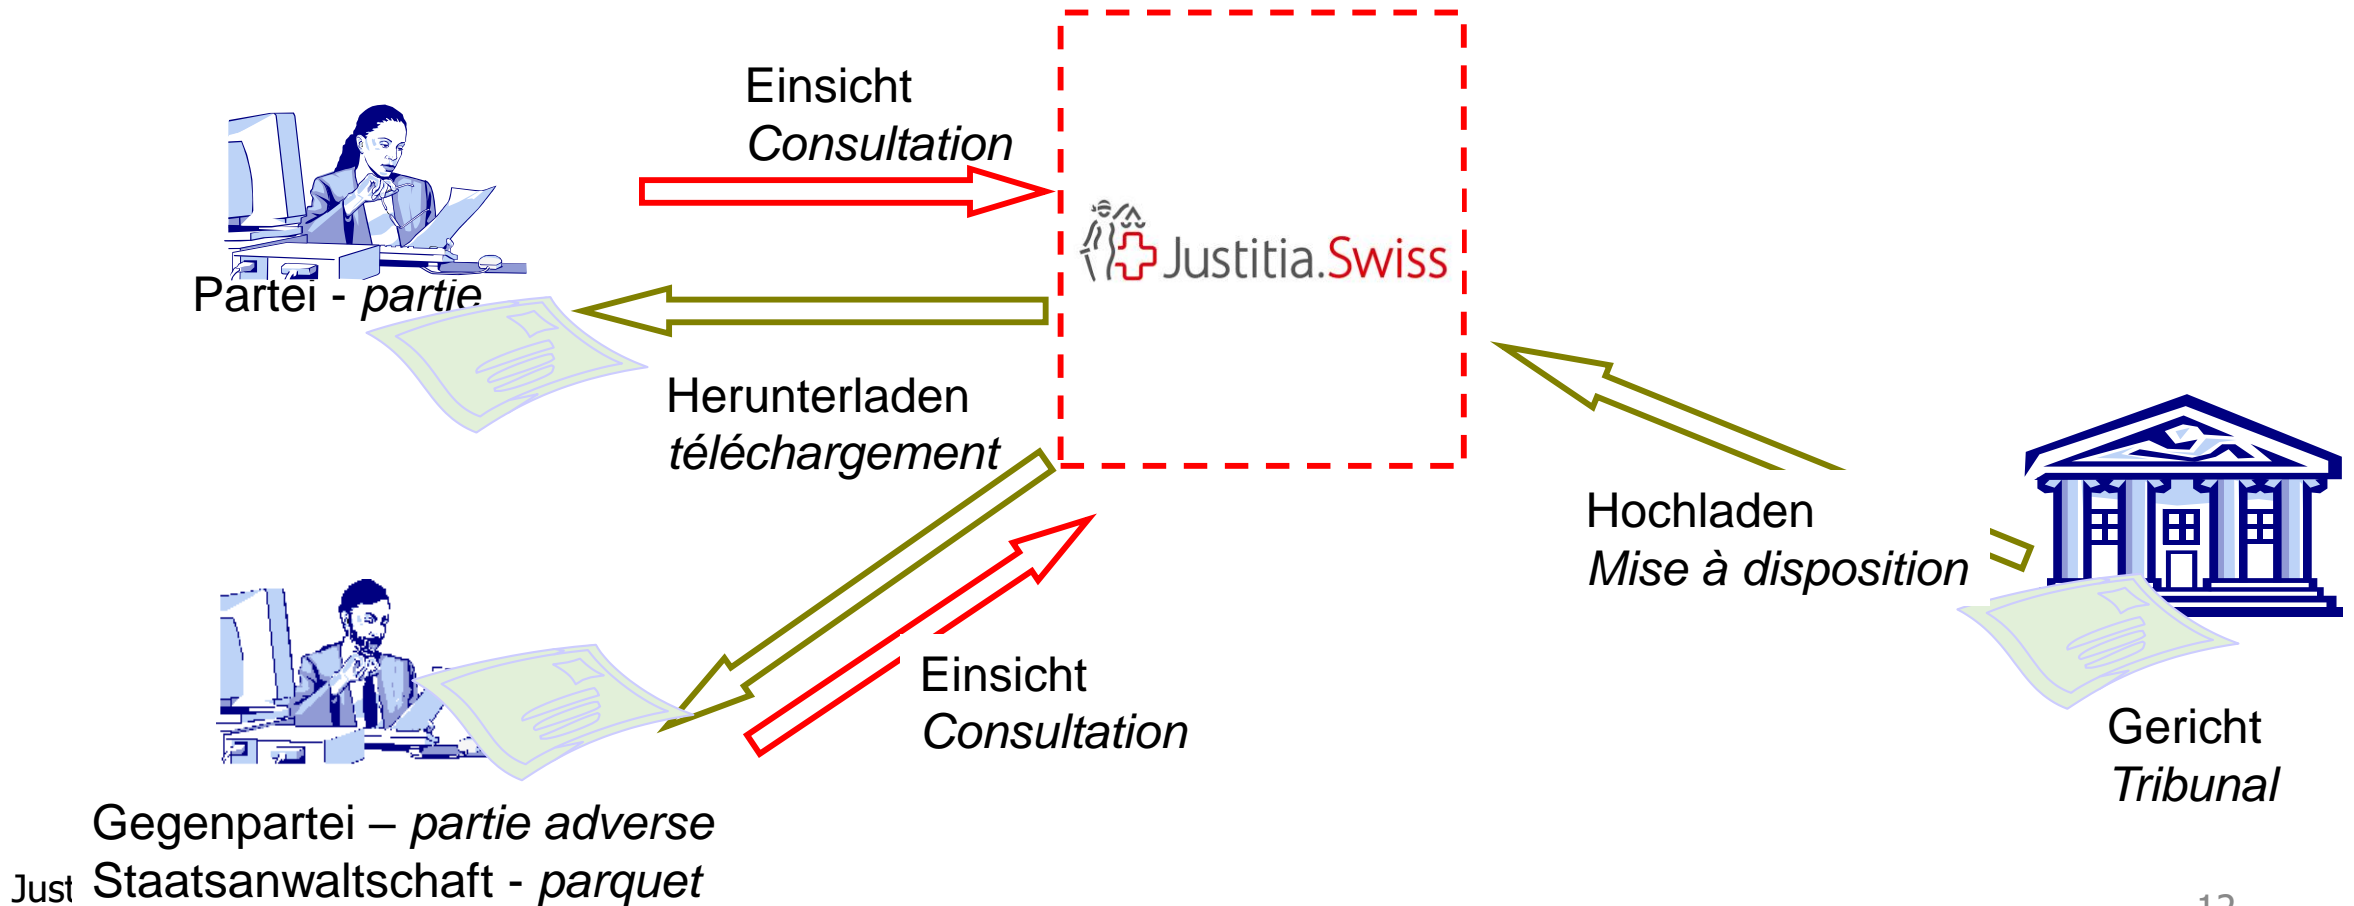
Einsicht
Consultation

Justitia.Swiss

Partei - partie

Herunterladen
téléchargement

Hochladen
Mise à disposition

Einsicht
Consultation

Gericht
Tribunal

Gegenpartei – partie adverse
Staatsanwaltschaft - parquet

Just

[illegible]